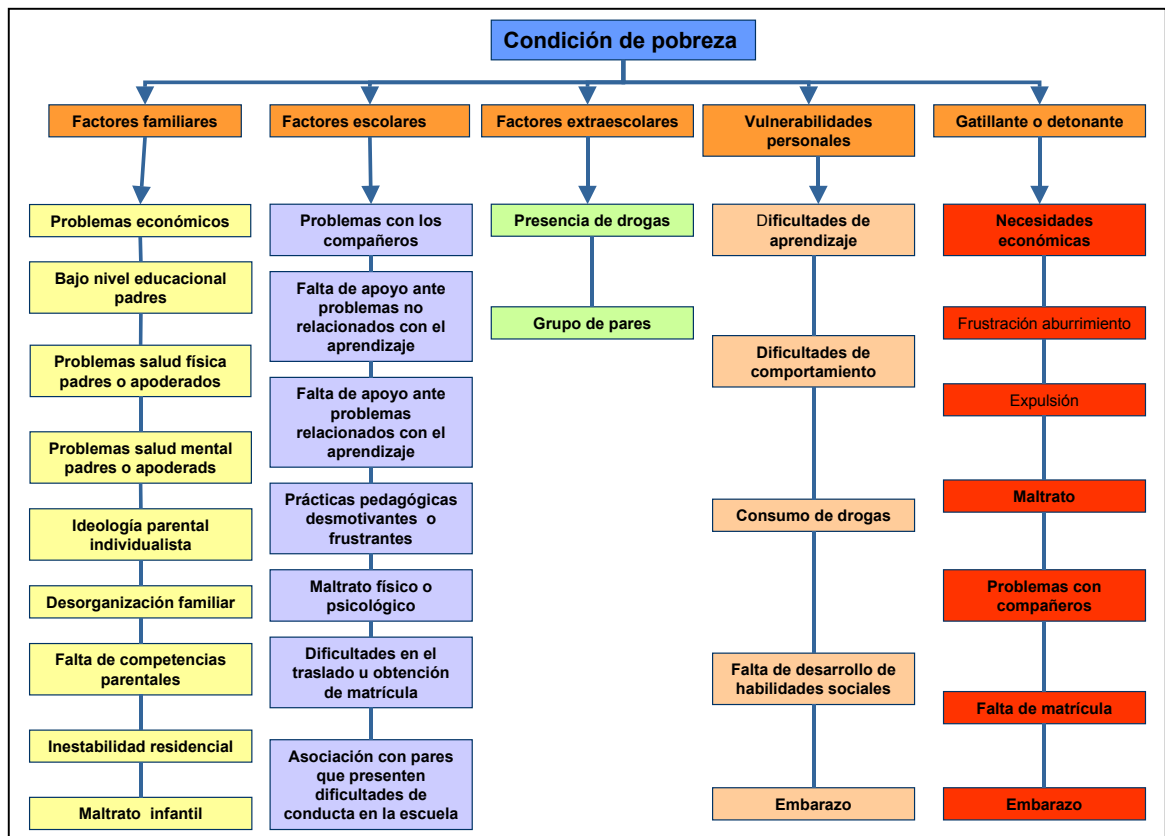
Condición de pobreza

Factores familiares

Problemas económicos

Bajo nivel educacional padres

Problemas salud física padres o apoderados

Problemas salud mental padres o apoderads

Ideología parental individualista

Desorganización familiar

Falta de competencias parentales

Inestabilidad residencial

Maltrato infantil

Factores escolares

Problemas con los compañeros

Falta de apoyo ante problemas no relacionados con el aprendizaje

Falta de apoyo ante problemas relacionados con el aprendizaje

Prácticas pedagógicas desmotivantes o frustrantes

Maltrato físico o psicológico

Dificultades en el traslado u obtención de matrícula

Asociación con pares que presenten dificultades de conducta en la escuela

Factores extraescolares

Presencia de drogas

Grupo de pares

Vulnerabilidades personales

Dificultades de aprendizaje

Dificultades de comportamiento

Consumo de drogas

Falta de desarrollo de habilidades sociales

Embarazo

Gatillante o detonante

Necesidades económicas

Frustración aburrimiento

Expulsión

Maltrato

Problemas con compañeros

Falta de matrícula

Embarazo